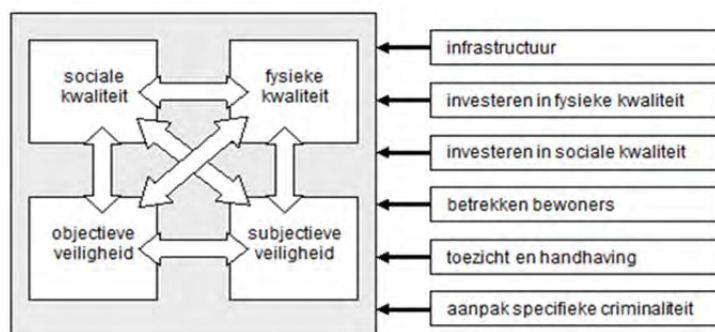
sociale kwaliteit

fysieke kwaliteit

objectieve veiligheid

subjectieve veiligheid

infrastructuur

investeren in fysieke kwaliteit

investeren in sociale kwaliteit

betrekken bewoners

toezicht en handhaving

aanpak specifieke criminaliteit